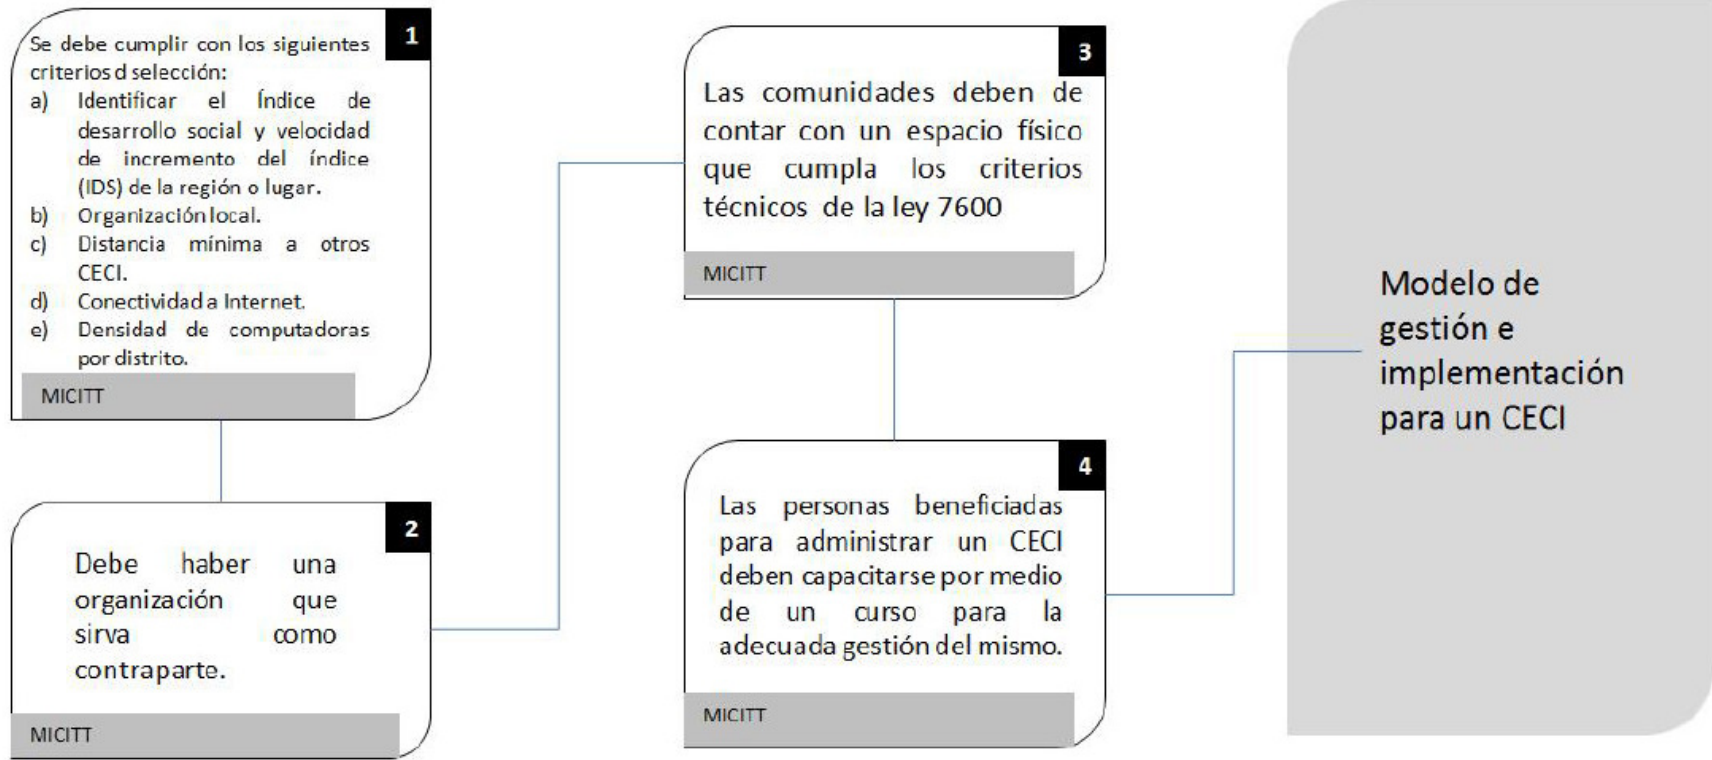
1

Se debe cumplir con los siguientes criterios d selección:
a) Identificar el Índice de desarrollo social y velocidad de incremento del índice (IDS) de la región o lugar.
b) Organización local.
c) Distancia mínima a otros CECI.
d) Conectividad a Internet.
e) Densidad de computadoras por distrito.

MICITT

2

Debe haber una organización que sirva como contraparte.

MICITT

3

Las comunidades deben de contar con un espacio físico que cumpla los criterios técnicos de la ley 7600

MICITT

4

Las personas beneficiadas para administrar un CECI deben capacitarse por medio de un curso para la adecuada gestión del mismo.

MICITT

Modelo de gestión e implementación para un CECI